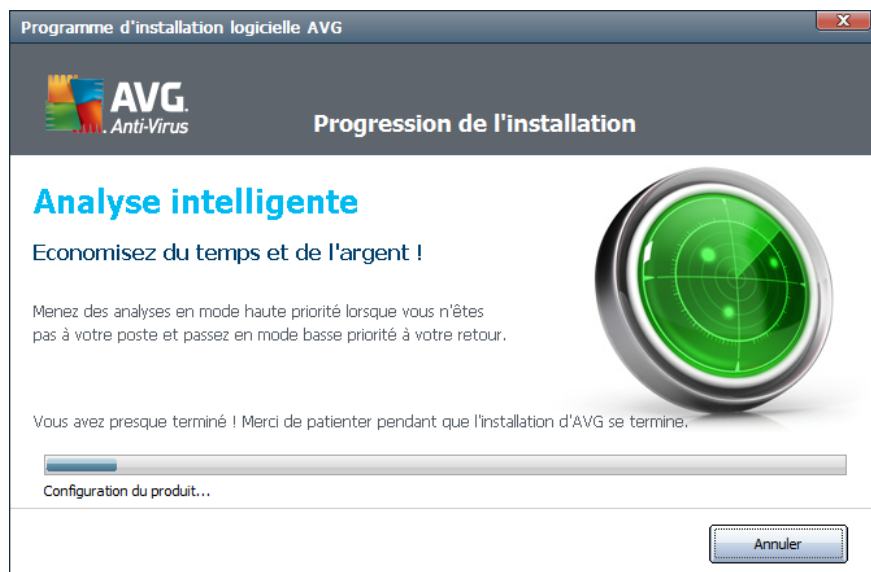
Programme d'installation logicielle AVG

AVG. Anti-Virus

Progression de l'installation

Analyse intelligente

Economisez du temps et de l'argent !

Menez des analyses en mode haute priorité lorsque vous n'êtes pas à votre poste et passez en mode basse priorité à votre retour.

Vous avez presque terminé ! Merci de patienter pendant que l'installation d'AVG se termine.

Configuration du produit...

Annuler